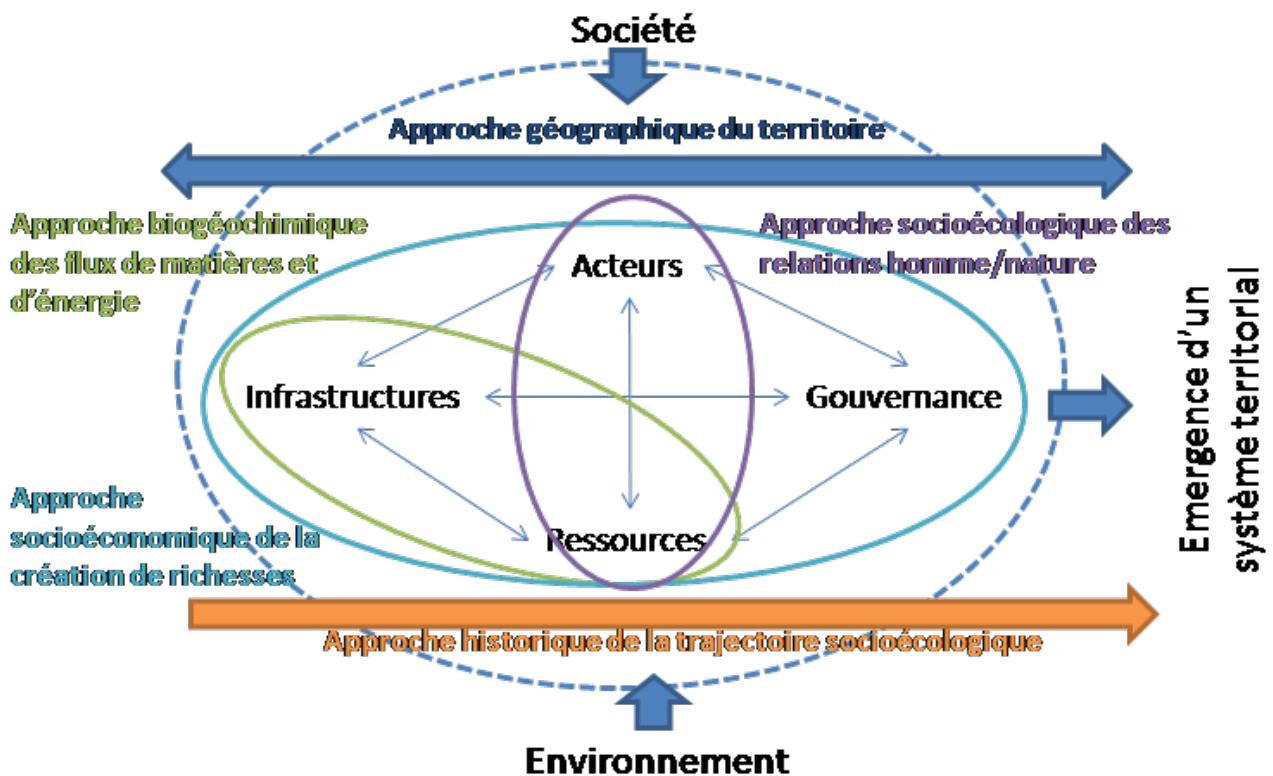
Société

Approche géographique du territoire

Approche biogéochimique des flux de matières et d'énergie

Approche socioécologique des relations homme/nature

Acteurs

Infrastructures

Gouvernance

Ressources

Emergence d'un système territorial

Approche socioéconomique de la création de richesses

Approche historique de la trajectoire socioécologique

Environnement